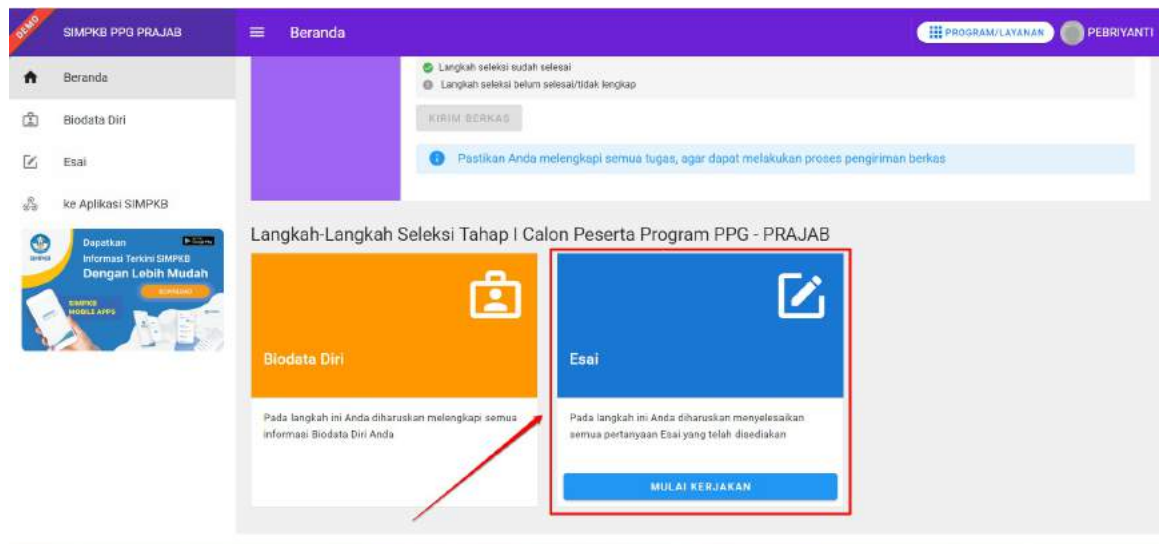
DEMO

SIMPKB PPG PRAJAB

Beranda

Biodata Diri

Esai

ke Aplikasi SIMPKB

Dapatkan Informasi Terkini SIMPKB Dengan Lebih Mudah

SIMPKB MOBILE APPS

Beranda

PROGRAM/LAYANAN

PEBRIYANTI

Langkah seleksi sudah selesai

Langkah seleksi belum selesai/tidak lengkap

KIRIM BERKAS

Pastikan Anda melengkapi semua tugas, agar dapat melakukan proses pengiriman berkas

Langkah-Langkah Seleksi Tahap I Calon Peserta Program PPG - PRAJAB

Biodata Diri

Pada langkah ini Anda diharuskan melengkapi semua informasi Biodata Diri Anda

Esai

Pada langkah ini Anda diharuskan menyelesaikan semua pertanyaan Esai yang telah disediakan

MULAI KERJAKAN